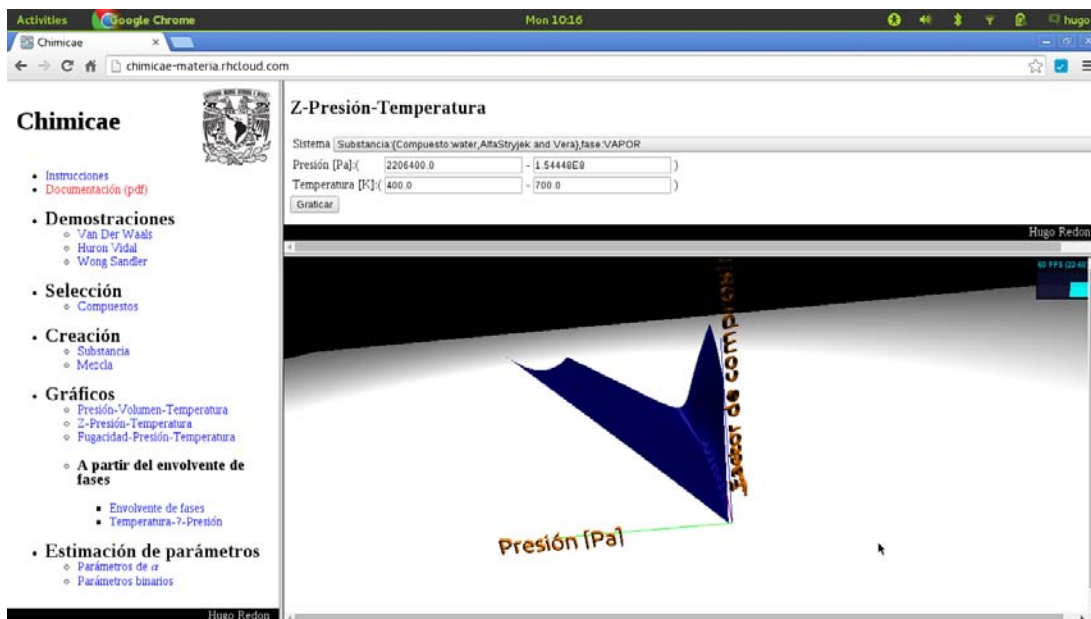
Activities Google Chrome Mon 10:16 hugo

Chimicae ×

chimicae-materia.rhcloud.com

Chimicae

- Instrucciones
- Documentación (pdf)

- Demostraciones
  - Van Der Waals
  - Huron Vidal
  - Wong Sandler

- Selección
  - Compuestos

- Creación
  - Substancia
  - Mezcla

- Gráficos
  - Presión-Volumen-Temperatura
  - Z-Presión-Temperatura
  - Fugacidad-Presión-Temperatura

  - A partir del envolvente de fases
    - Envolvente de fases
    - Temperatura-?-Presión

- Estimación de parámetros
  - Parámetros de $\alpha$
  - Parámetros binarios

Hugo Redon

Z-Presión-Temperatura

Sistema Substancia:(Compuesto:water,AlfaStryjek and Vera),fase:VAPOR

Presión [Pa]:( 2206400.0 - 1.54449E8 )

Temperatura [K]:( 400.0 - 700.0 )

Graficar

Hugo Redon

60 FPS (22-60)

Factor de compresi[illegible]

Presión [Pa]